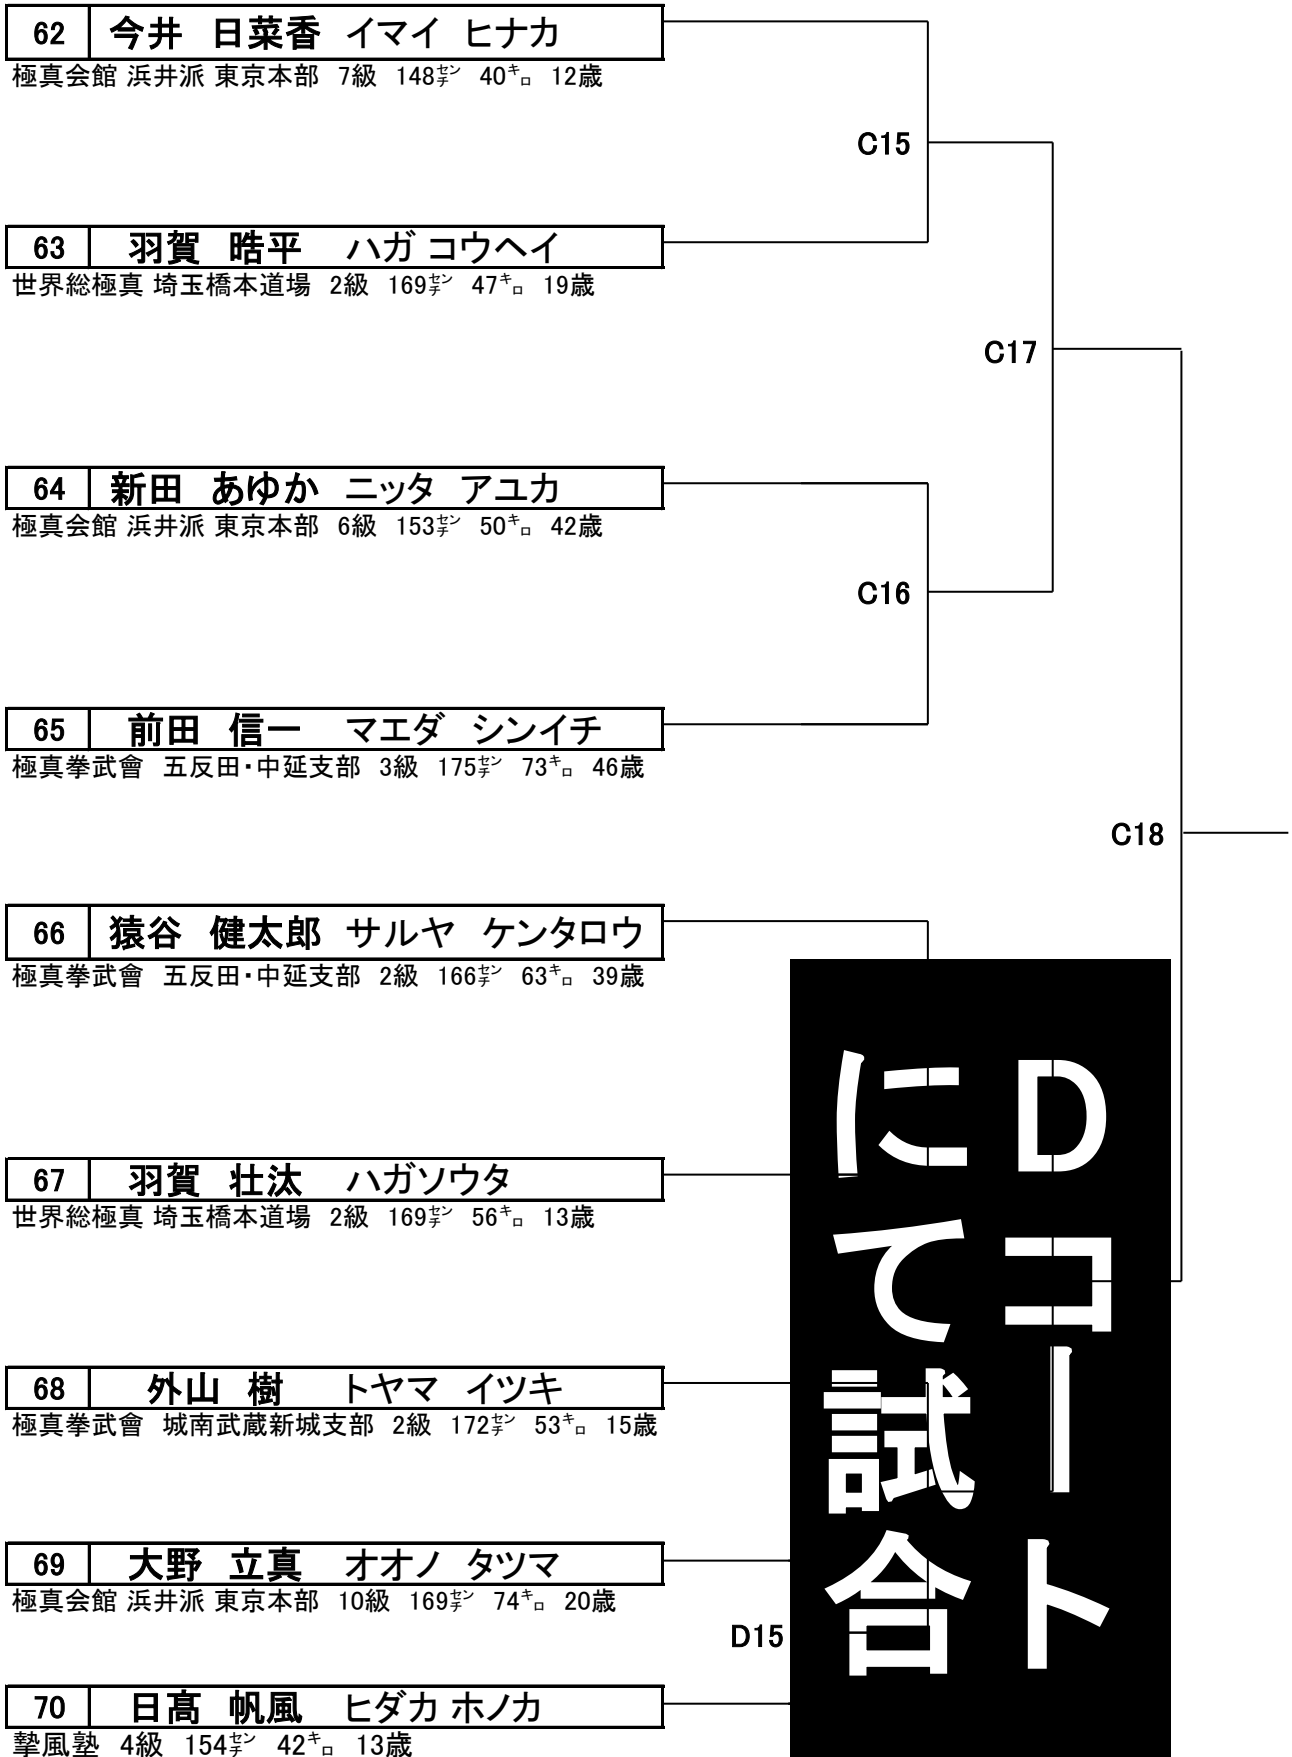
| 62 | 今井　日菜香　イマイ　ヒナカ |
|---|---|

極真会館 浜井派 東京本部　7級　148ｾﾝﾁ　40ｷﾛ　12歳

C15

| 63 | 羽賀　皓平　ハガ コウヘイ |
|---|---|

世界総極真 埼玉橋本道場　2級　169ｾﾝﾁ　47ｷﾛ　19歳

C17

| 64 | 新田　あゆか　ニッタ　アユカ |
|---|---|

極真会館 浜井派 東京本部　6級　153ｾﾝﾁ　50ｷﾛ　42歳

C16

| 65 | 前田　信一　マエダ　シンイチ |
|---|---|

極真拳武會　五反田・中延支部　3級　175ｾﾝﾁ　73ｷﾛ　46歳

C18

| 66 | 猿谷　健太郎　サルヤ　ケンタロウ |
|---|---|

極真拳武會　五反田・中延支部　2級　166ｾﾝﾁ　63ｷﾛ　39歳

| 67 | 羽賀　壮汰　ハガソウタ |
|---|---|

世界総極真 埼玉橋本道場　2級　169ｾﾝﾁ　56ｷﾛ　13歳

| 68 | 外山　樹　トヤマ　イツキ |
|---|---|

極真拳武會　城南武蔵新城支部　2級　172ｾﾝﾁ　53ｷﾛ　15歳

| 69 | 大野　立真　オオノ　タツマ |
|---|---|

極真会館 浜井派 東京本部　10級　169ｾﾝﾁ　74ｷﾛ　20歳

D15

| 70 | 日高　帆風　ヒダカ ホノカ |
|---|---|

摯風塾　4級　154ｾﾝﾁ　42ｷﾛ　13歳

Dコートにて試合